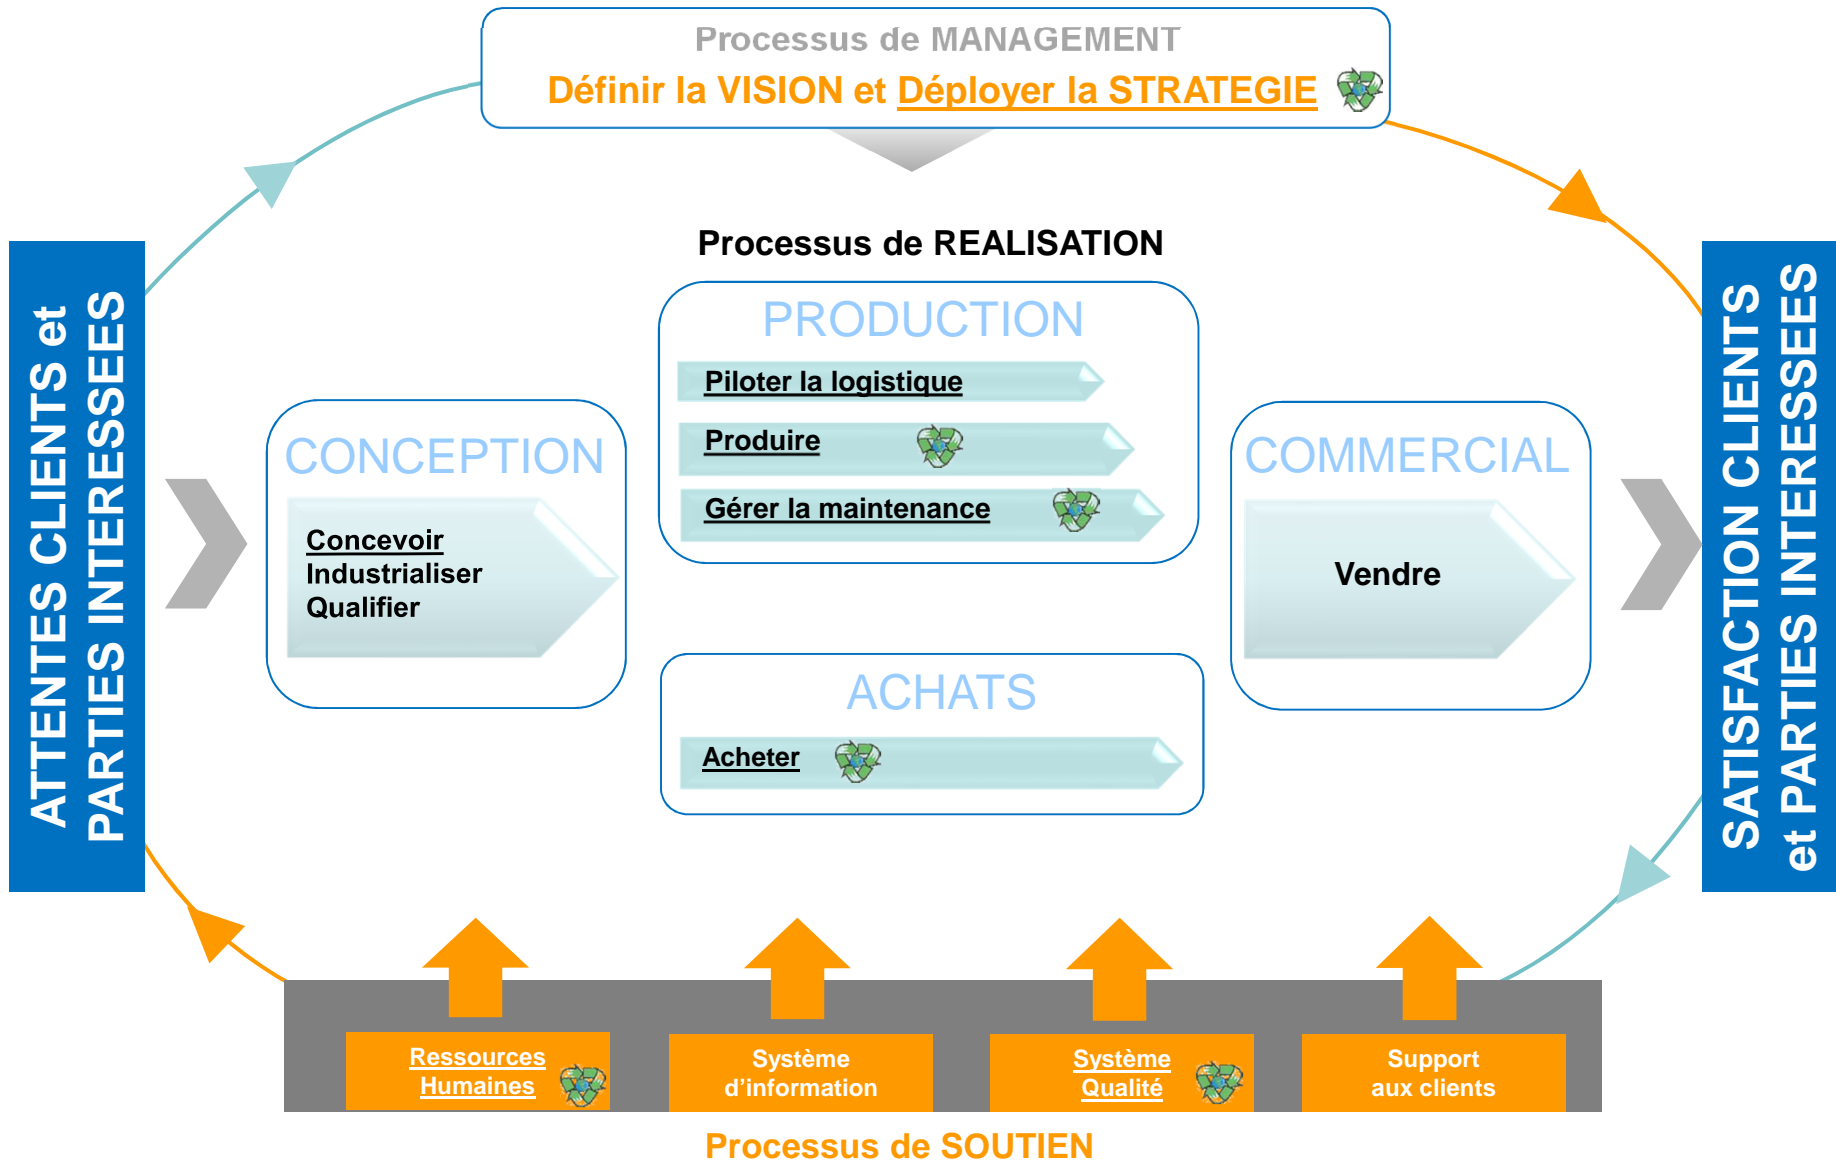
Processus de MANAGEMENT
Définir la VISION et Déployer la STRATEGIE

ATTENTES CLIENTS et PARTIES INTERESSEES

Processus de REALISATION

PRODUCTION
Piloter la logistique
Produire
Gérer la maintenance

CONCEPTION
Concevoir
Industrialiser
Qualifier

COMMERCIAL
Vendre

ACHATS
Acheter

SATISFACTION CLIENTS et PARTIES INTERESSEES

Ressources Humaines
Système d'information
Système Qualité
Support aux clients

Processus de SOUTIEN